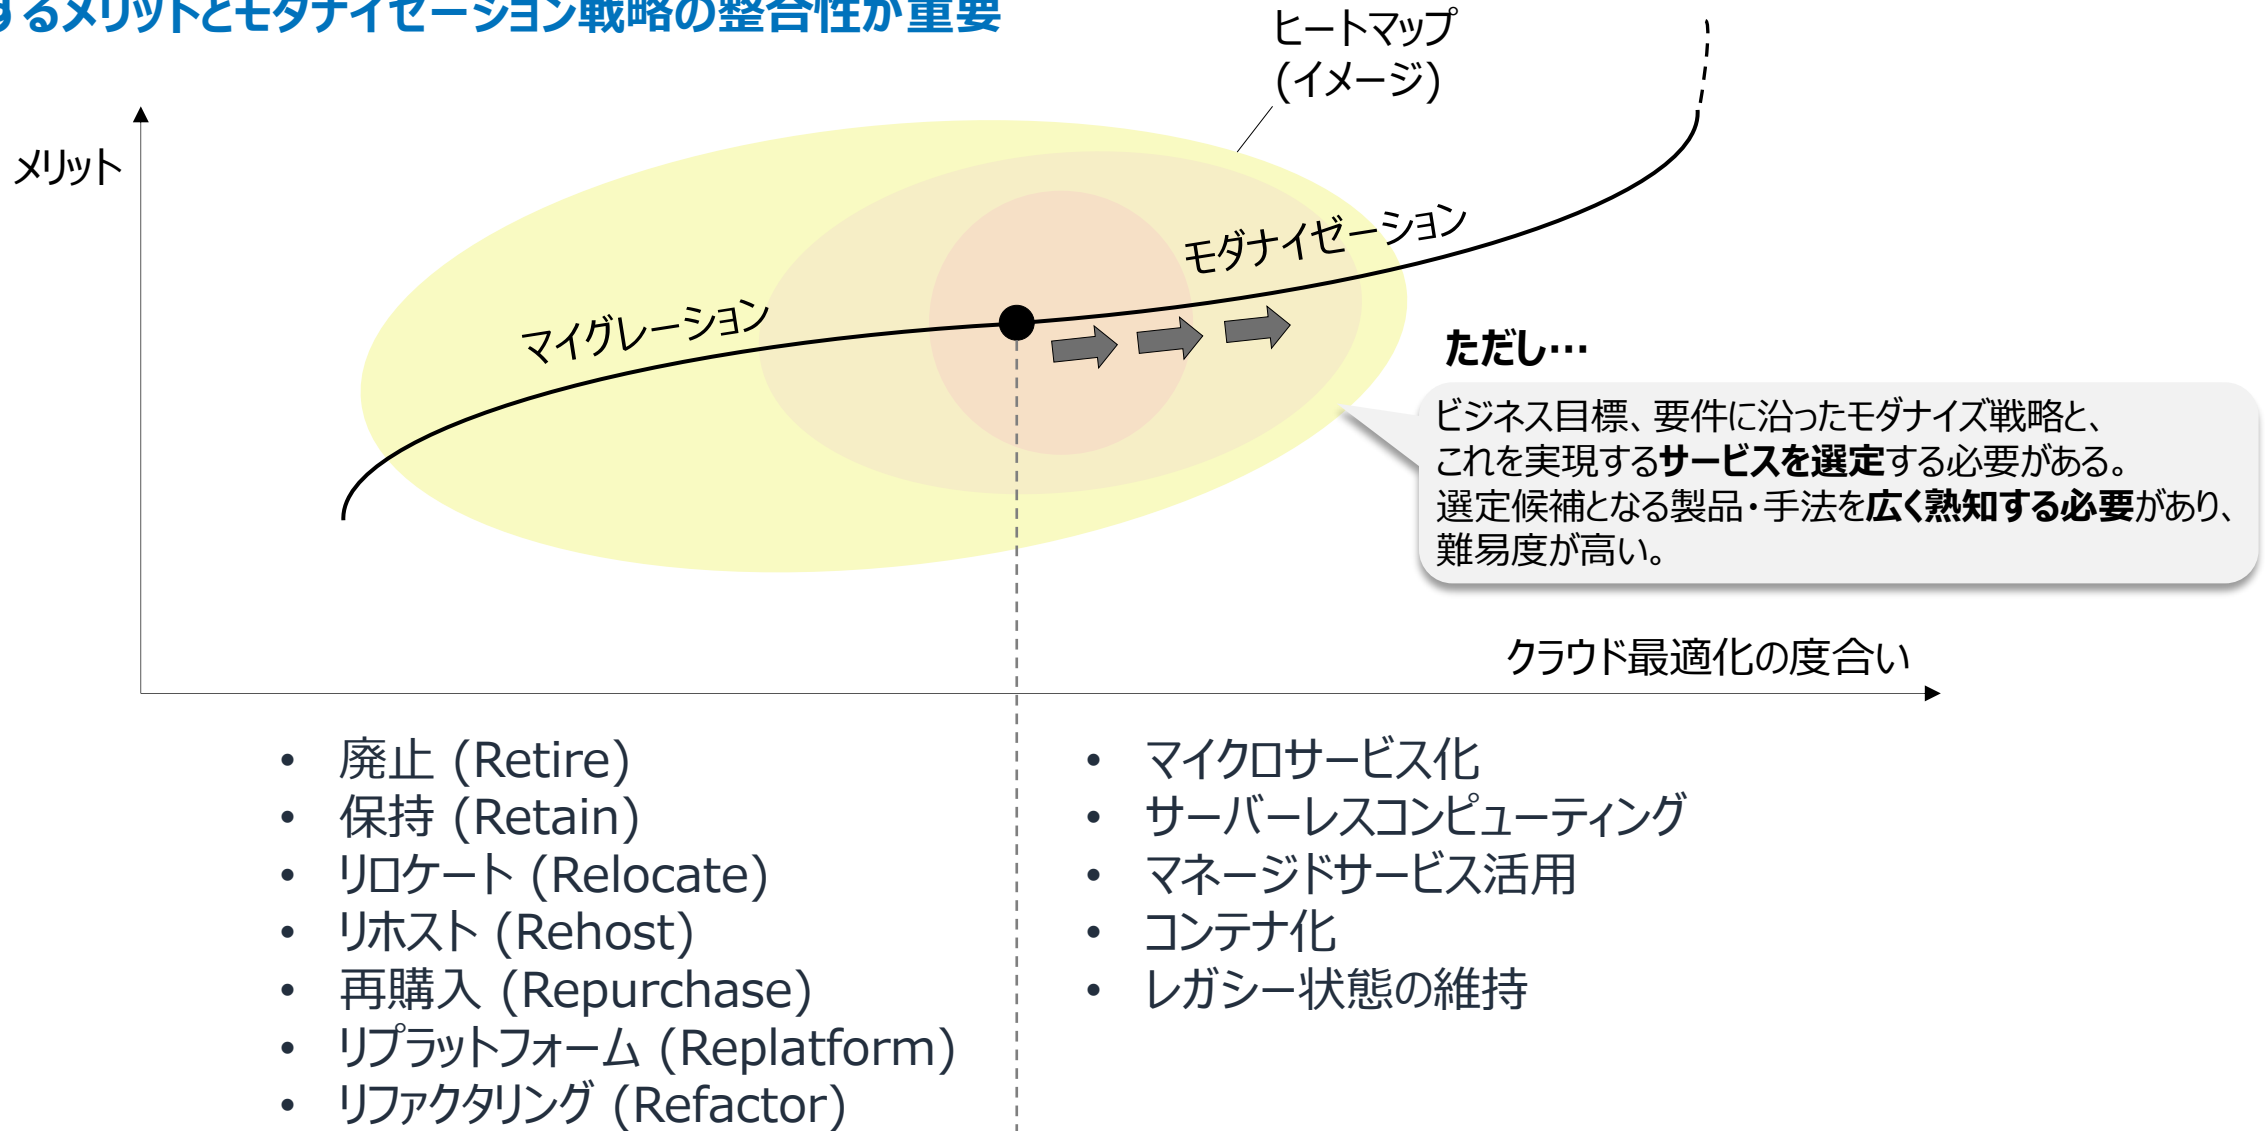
するメリットとモダナイゼーション戦略の整合性が重要

ヒートマップ（イメージ）

メリット

モダナイゼーション

マイグレーション

ただし…

ビジネス目標、要件に沿ったモダナイズ戦略と、これを実現するサービスを選定する必要がある。選定候補となる製品・手法を広く熟知する必要があり、難易度が高い。

クラウド最適化の度合い

- 廃止 (Retire)
- 保持 (Retain)
- リロケート (Relocate)
- リホスト (Rehost)
- 再購入 (Repurchase)
- リプラットフォーム (Replatform)
- リファクタリング (Refactor)

- マイクロサービス化
- サーバーレスコンピューティング
- マネージドサービス活用
- コンテナ化
- レガシー状態の維持